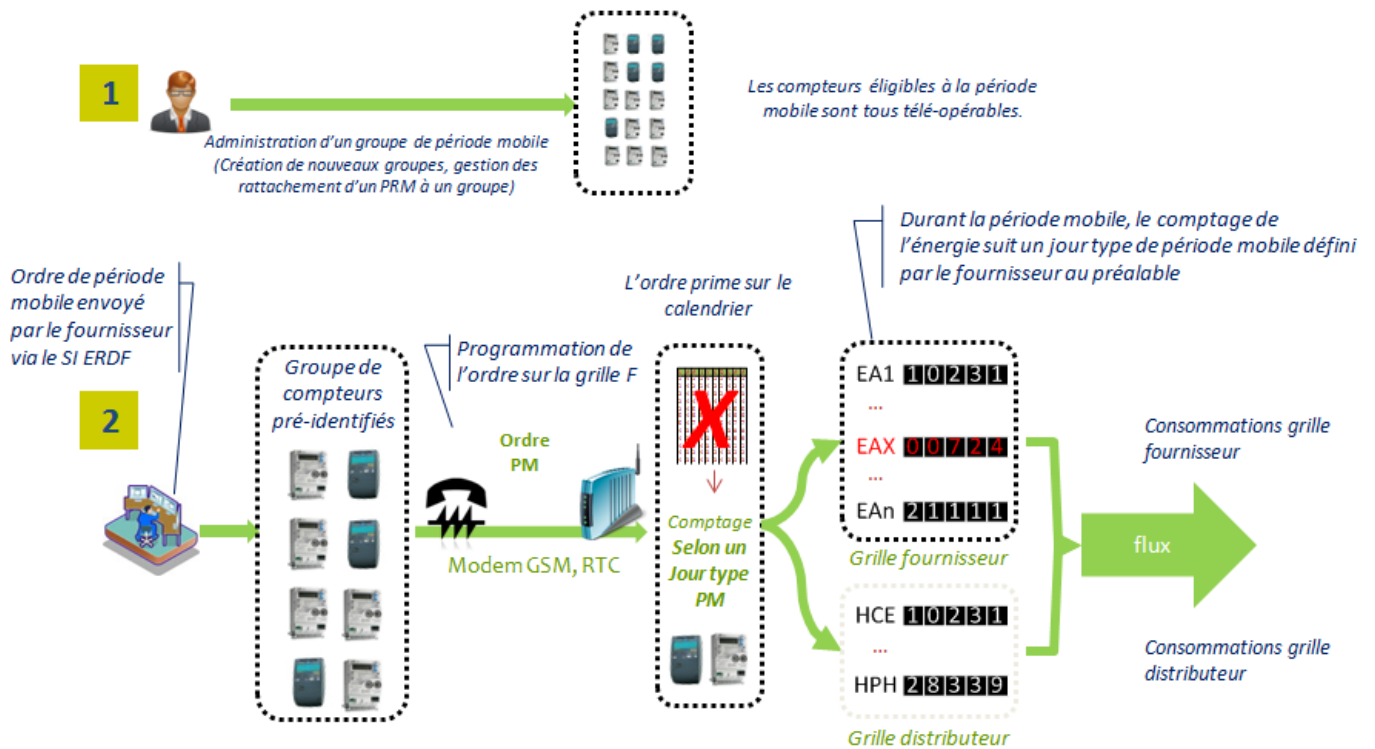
1

Administration d'un groupe de période mobile (Création de nouveaux groupes, gestion des rattachement d'un PRM à un groupe)

Les compteurs éligibles à la période mobile sont tous télé-opérables.

Ordre de période mobile envoyé par le fournisseur via le SI ERDF

2

Groupe de compteurs pré-identifiés

Programmation de l'ordre sur la grille F

Ordre PM

Modem GSM, RTC

L'ordre prime sur le calendrier

Comptage Selon un Jour type PM

Durant la période mobile, le comptage de l'énergie suit un jour type de période mobile défini par le fournisseur au préalable

EA1 10231
...
EAX 00724
...
EAn 21111

Grille fournisseur

HCE 10231
...
HPH 28339

Grille distributeur

Consommations grille fournisseur

flux

Consommations grille distributeur